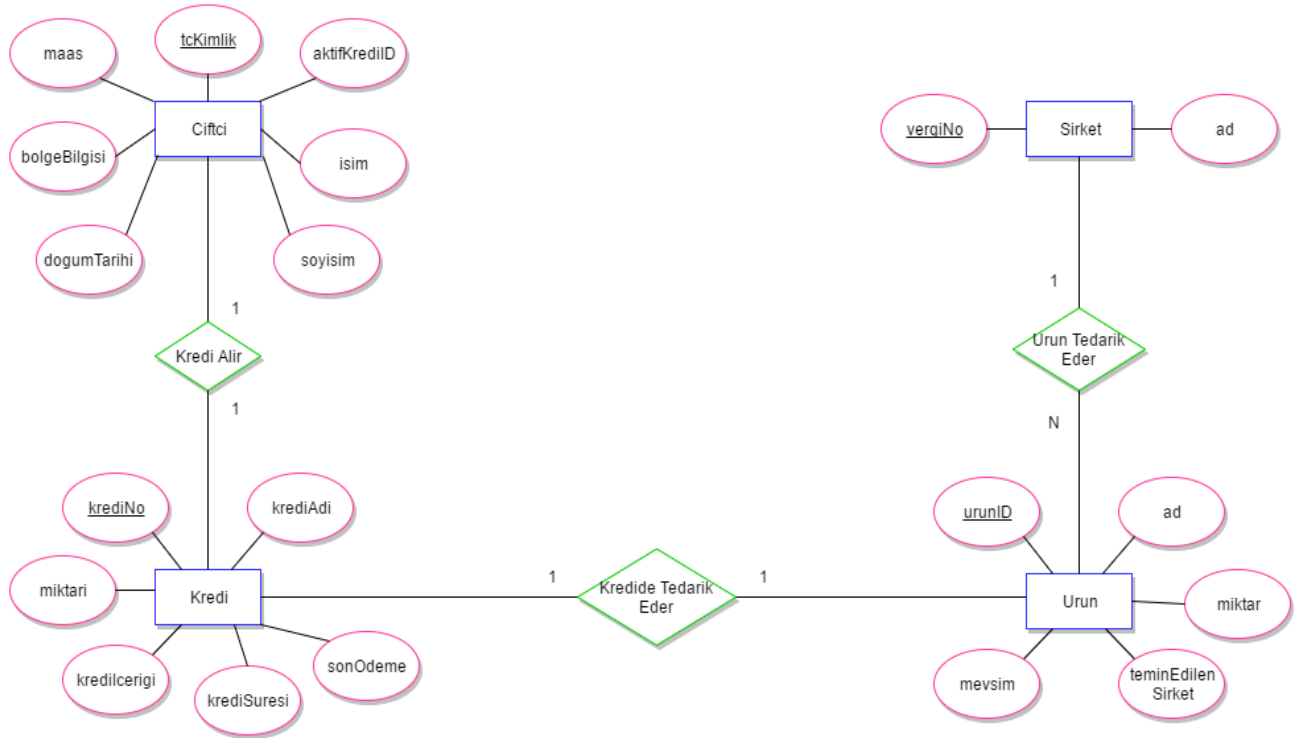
maas
tcKimlik
aktifKrediID
Ciftci
bolgeBilgisi
isim
dogumTarihi
soyisim
1
Kredi Alir
1
krediNo
krediAdi
miktari
Kredi
kredilcerigi
krediSuresi
sonOdeme
vergiNo
Sirket
ad
1
Urun Tedarik Eder
N
urunID
ad
Urun
miktar
mevsim
teminEdilen Sirket
1
Kredide Tedarik Eder
1